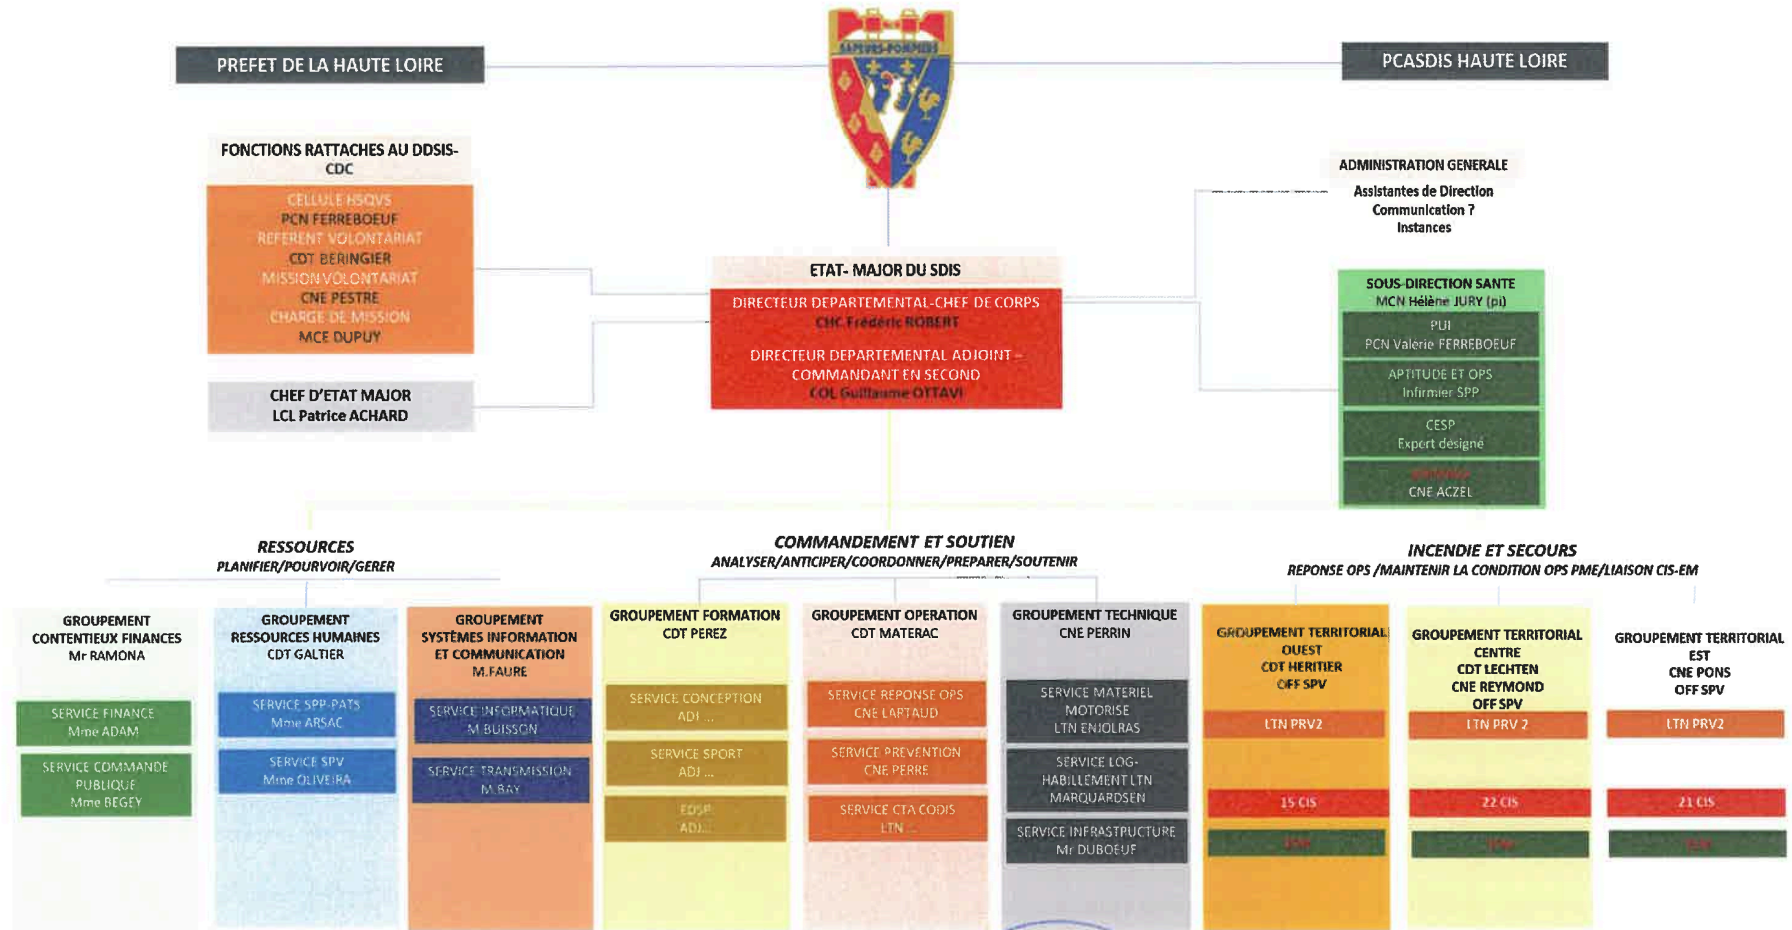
PREFET DE LA HAUTE LOIRE

SAPEURS-POMPIERS

PCASDIS HAUTE LOIRE

FONCTIONS RATTACHES AU DDSIS-CDC

CELLULE HSQVS
PCN FERREBOEUF
REFERENT VOLONTARIAT
CDT BERINGIER
MISSION VOLONTARIAT
CNE PESTRE
CHARGE DE MISSION
MCE DUPUY

CHEF D'ETAT MAJOR
LCL Patrice ACHARD

ETAT- MAJOR DU SDIS

DIRECTEUR DEPARTEMENTAL-CHEF DE CORPS
CHC Frédéric ROBERT

DIRECTEUR DEPARTEMENTAL ADJOINT – COMMANDANT EN SECOND
COL Guillaume OTTAVI

ADMINISTRATION GENERALE
Assistantes de Direction
Communication ?
Instances

SOUS-DIRECTION SANTE
MCN Hélène JURY (pi)

PUI
PCN Valerie FERREBOEUF

APTITUDE ET OPS
Infirmier SPP

CESP
Expert designé

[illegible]
CNE ACZEL

RESSOURCES
PLANIFIER/POURVOIR/GERER

COMMANDEMENT ET SOUTIEN
ANALYSER/ANTICIPER/COORDONNER/PREPARER/SOUTENIR

INCENDIE ET SECOURS
REPONSE OPS /MAINTENIR LA CONDITION OPS PME/LIAISON CIS-EM

GROUPEMENT CONTENTIEUX FINANCES
Mr RAMONA

SERVICE FINANCE
Mme ADAM

SERVICE COMMANDE PUBLIQUE
Mme BEGEY

GROUPEMENT RESSOURCES HUMAINES
CDT GALTIER

SERVICE SPP-PATS
Mme ARSAC

SERVICE SPV
Mme OLIVEIRA

GROUPEMENT SYSTÈMES INFORMATION ET COMMUNICATION
M.FAURE

SERVICE INFORMATIQUE
M BUISSON

SERVICE TRANSMISSION
M.BAY

GROUPEMENT FORMATION
CDT PEREZ

SERVICE CONCEPTION
ADJ ...

SERVICE SPORT
ADJ ...

EDSP
ADJ...

GROUPEMENT OPERATION
CDT MATERAC

SERVICE REPONSE OPS
CNE LAFTAUD

SERVICE PREVENTION
CNE PERRE

SERVICE CTA CODIS
LTN ...

GROUPEMENT TECHNIQUE
CNE PERRIN

SERVICE MATERIEL MOTORISE
LTN ENJOLRAS

SERVICE LOG-HABILLEMENT LTN MARQUARDSEN

SERVICE INFRASTRUCTURE
Mr DUBOEUF

GROUPEMENT TERRITORIAL OUEST
CDT HERITIER
OFF SPV

LTN PRV2

15 CIS

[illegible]

GROUPEMENT TERRITORIAL CENTRE
CDT LECHTEN
CNE REYMOND
OFF SPV

LTN PRV 2

22 CIS

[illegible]

GROUPEMENT TERRITORIAL EST
CNE PONS
OFF SPV

LTN PRV2

21 CIS

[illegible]